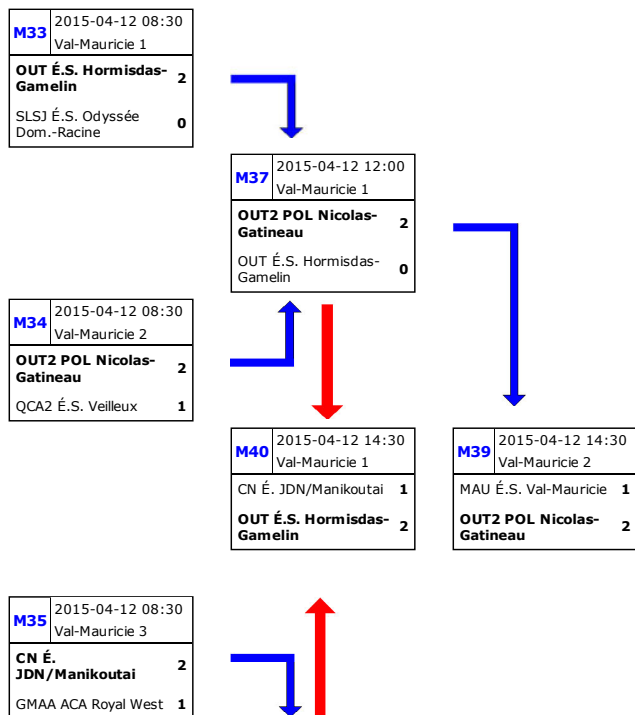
M33 2015-04-12 08:30
Val-Mauricie 1

OUT É.S. Hormisdas-Gamelin 2

SLSJ É.S. Odyssée Dom.-Racine 0

M37 2015-04-12 12:00
Val-Mauricie 1

OUT2 POL Nicolas-Gatineau 2

OUT É.S. Hormisdas-Gamelin 0

M34 2015-04-12 08:30
Val-Mauricie 2

OUT2 POL Nicolas-Gatineau 2

QCA2 É.S. Veilleux 1

M40 2015-04-12 14:30
Val-Mauricie 1

CN É. JDN/Manikoutai 1

OUT É.S. Hormisdas-Gamelin 2

M39 2015-04-12 14:30
Val-Mauricie 2

MAU É.S. Val-Mauricie 1

OUT2 POL Nicolas-Gatineau 2

M35 2015-04-12 08:30
Val-Mauricie 3

CN É. JDN/Manikoutai 2

GMAA ACA Royal West 1